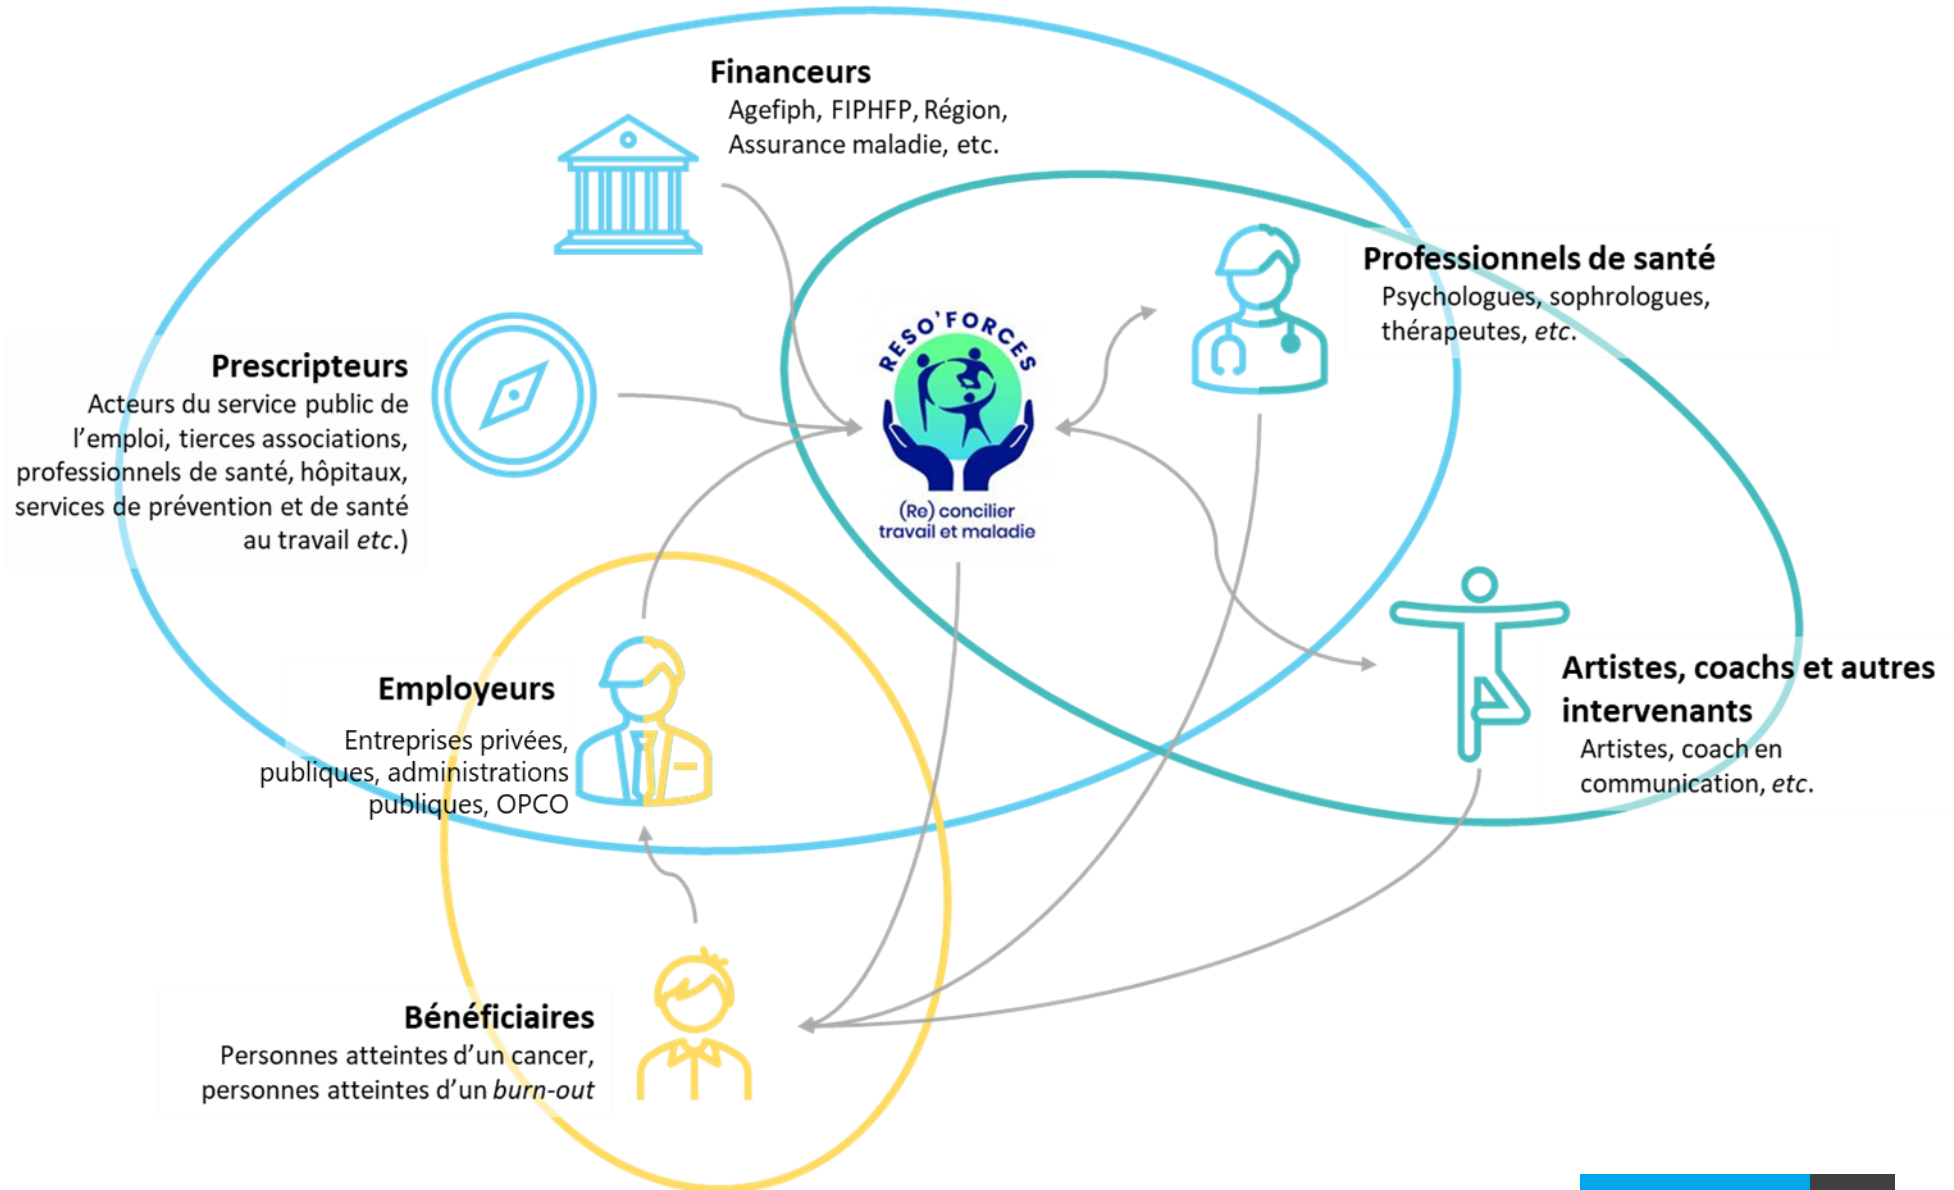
Financeurs
Agefiph, FIPHFP, Région, Assurance maladie, etc.

Prescripteurs
Acteurs du service public de l'emploi, tierces associations, professionnels de santé, hôpitaux, services de prévention et de santé au travail *etc.*)

RESO'FORCES
(Re) concilier travail et maladie

Professionnels de santé
Psychologues, sophrologues, thérapeutes, *etc.*

Employeurs
Entreprises privées, publiques, administrations publiques, OPCO

Artistes, coachs et autres intervenants
Artistes, coach en communication, *etc.*

Bénéficiaires
Personnes atteintes d'un cancer, personnes atteintes d'un *burn-out*